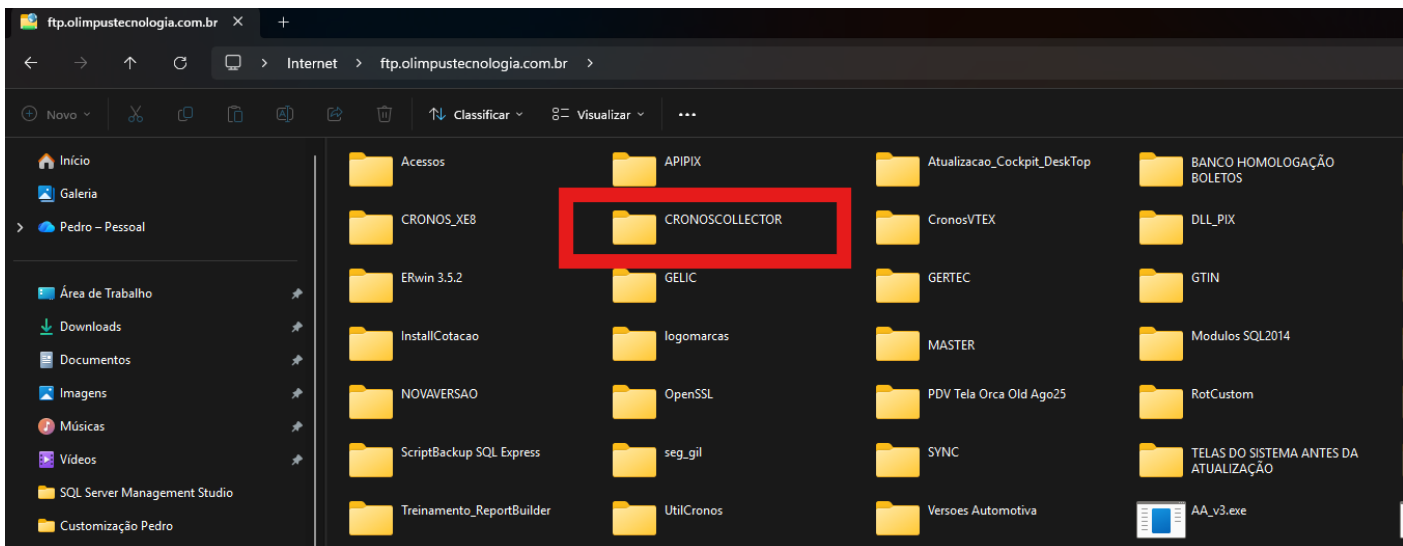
ftp.olimpustecnologia.com.br ✕ +

Internet > ftp.olimpustecnologia.com.br >

Novo Classificar Visualizar ...

Início
Galeria
Pedro – Pessoal
Área de Trabalho
Downloads
Documentos
Imagens
Músicas
Vídeos
SQL Server Management Studio
Customização Pedro

Acessos
APIPIX
Atualizacao_Cockpit_DeskTop
BANCO HOMOLOGAÇÃO BOLETOS
CRONOS_XE8
CRONOSCOLLECTOR
CronosVTEX
DLL_PIX
ERwin 3.5.2
GELIC
GERTEC
GTIN
InstallCotacao
logomarcas
MASTER
Modulos SQL2014
NOVAVERSAO
OpenSSL
PDV Tela Orca Old Ago25
RotCustom
ScriptBackup SQL Express
seg_gil
SYNC
TELAS DO SISTEMA ANTES DA ATUALIZAÇÃO
Treinamento_ReportBuilder
UtilCronos
Versoes Automotiva
AA_v3.exe